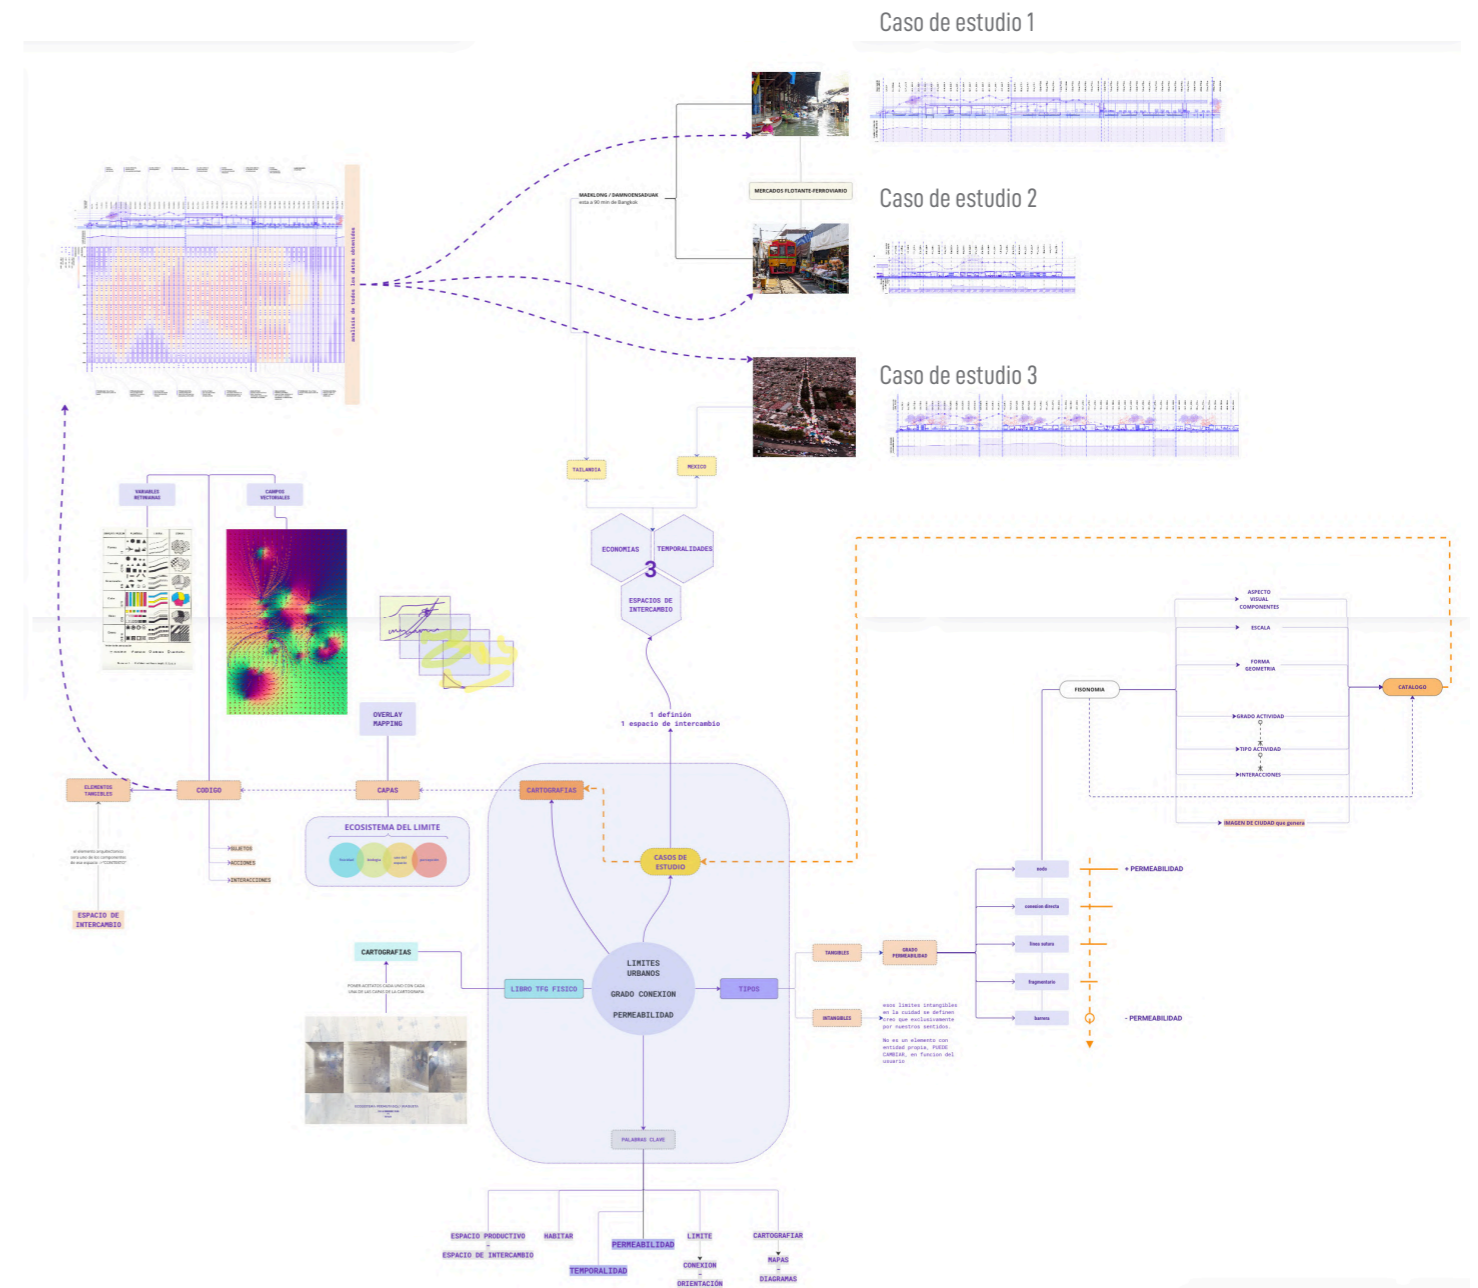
Caso de estudio 1

Caso de estudio 2

Caso de estudio 3

analisis de todos los datos obtenidos

MAEKLONG / DAMNOENSADUAK
esta a 90 min de Bangkok

MERCADOS FLOTANTE-FERROVIARIO

TAILANDIA

MEXICO

ECONOMIAS

TEMPORALIDADES

3

ESPACIOS DE INTERCAMBIO

1 definión
1 espacio de intercambio

VARIABLES RETINIANAS

CAMPOS VECTORIALES

OVERLAY MAPPING

ELEMENTOS TANGIBLES

CODIGO

CAPAS

CARTOGRAFIAS

ECOSISTEMA DEL LIMITE

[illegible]

OBJETOS
ACCIONES
INTERACCIONES

ESPACIO DE INTERCAMBIO

CASOS DE ESTUDIO

CARTOGRAFIAS

LIBRO TFG FISICO

LIMITES URBANOS

GRADO CONEXION

PERMEABILIDAD

TIPOS

PALABRAS CLAVE

ESPACIO PRODUCTIVO
ESPACIO DE INTERCAMBIO

HABITAR

PERMEABILIDAD

TEMPORALIDAD

LIMITE
CONEXION
ORIENTACIÓN

CARTOGRAFIAR
MAPAS
DIAGRAMAS

ASPECTO VISUAL COMPONENTES

ESCALA

FORMA GEOMETRIA

FISONOMIA

CATALOGO

GRADO ACTIVIDAD

TIPO ACTIVIDAD

INTERACCIONES

IMAGEN DE CIUDAD que genera

TANGIBLES

GRADO PERMEABILIDAD

INTANGIBLES

nodo

conexion directa

lineas solares

fragmentario

barrera

+ PERMEABILIDAD

- PERMEABILIDAD

esos limites intangibles en la cuidad se definen creo que exclusivamente por nuestros sentidos.

No es un elemento con entidad propia, PUEDE CAMBIAR, en funcion del usuario